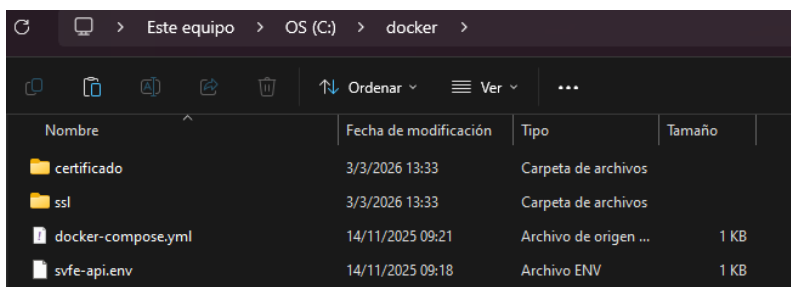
Este equipo > OS (C:) > docker >

Ordenar Ver ...

| Nombre | Fecha de modificación | Tipo | Tamaño |
|---|---|---|---|
| certificado | 3/3/2026 13:33 | Carpeta de archivos | |
| ssl | 3/3/2026 13:33 | Carpeta de archivos | |
| docker-compose.yml | 14/11/2025 09:21 | Archivo de origen ... | 1 KB |
| svfe-api.env | 14/11/2025 09:18 | Archivo ENV | 1 KB |